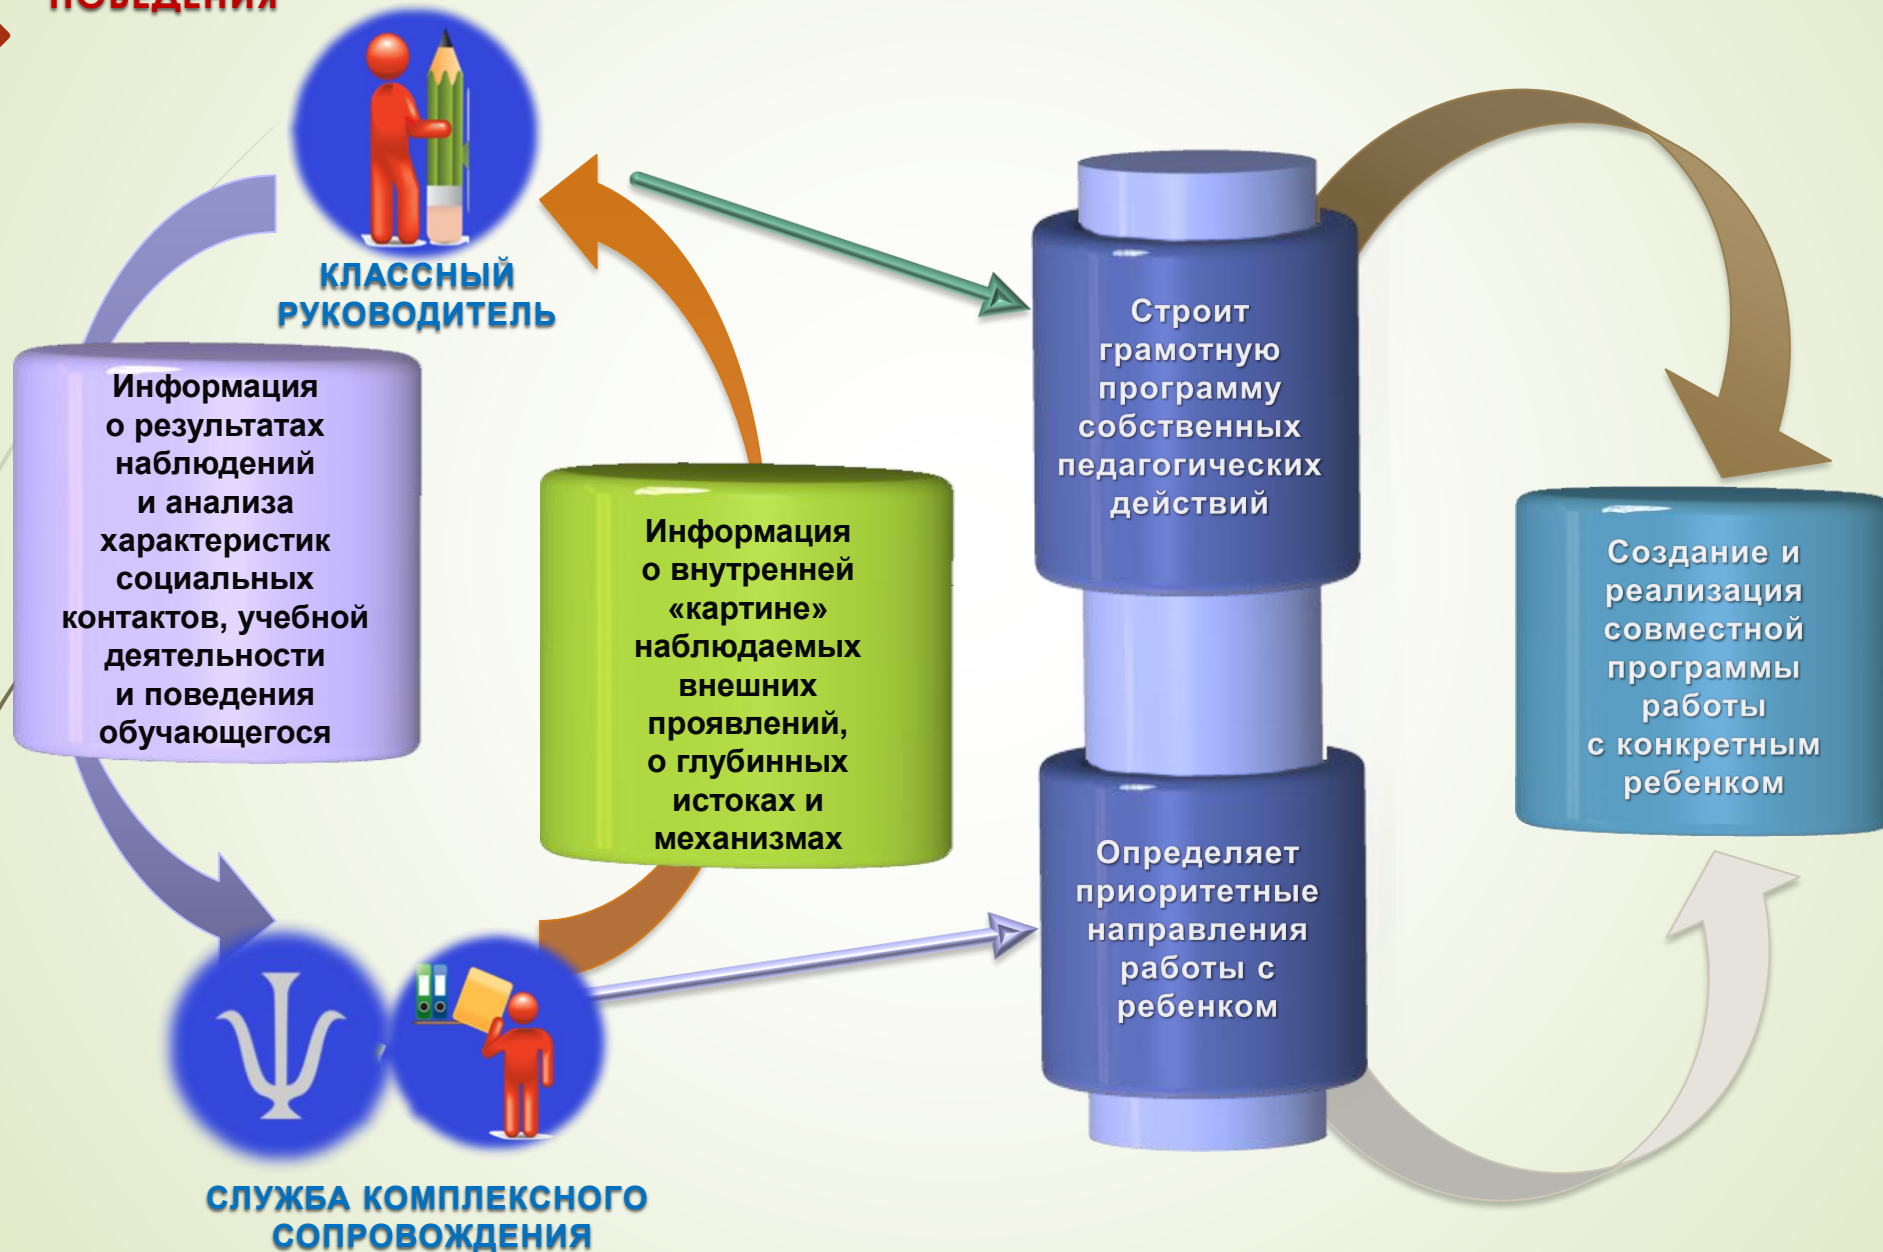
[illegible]

КЛАССНЫЙ РУКОВОДИТЕЛЬ

Информация о результатах наблюдений и анализа характеристик социальных контактов, учебной деятельности и поведения обучающегося

Информация о внутренней «картине» наблюдаемых внешних проявлений, о глубинных истоках и механизмах

Строит грамотную программу собственных педагогических действий

Определяет приоритетные направления работы с ребенком

Создание и реализация совместной программы работы с конкретным ребенком

$\Psi$

СЛУЖБА КОМПЛЕКСНОГО СОПРОВОЖДЕНИЯ